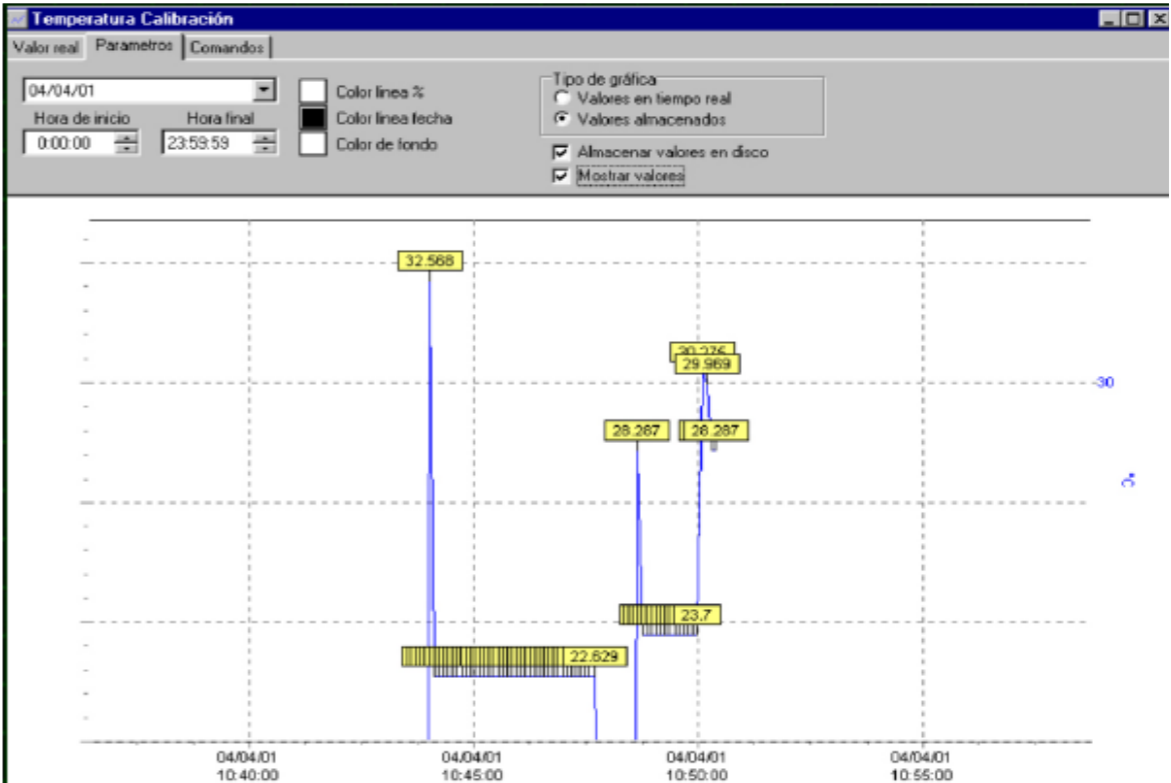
Temperatura Calibración

Valor real | Parametros | Comandos

04/04/01

Hora de inicio 0:00:00

Hora final 23:59:59

Color linea %

Color linea fecha

Color de fondo

Tipo de gráfica

Valores en tiempo real

Valores almacenados

Almacenar valores en disco

Mostrar valores

32.568

30.275

29.969

28.287

28.287

23.7

22.629

30

ºC

04/04/01 10:40:00

04/04/01 10:45:00

04/04/01 10:50:00

04/04/01 10:55:00